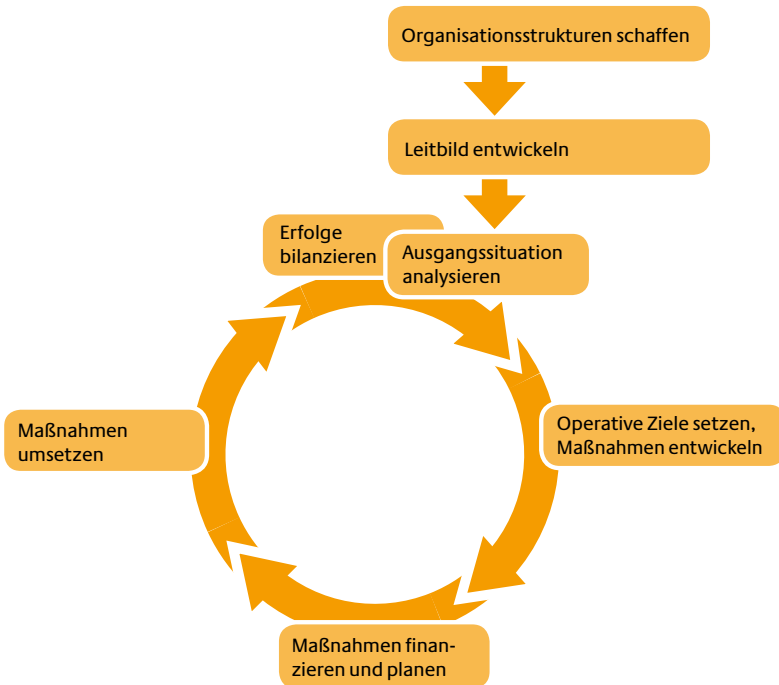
Organisationsstrukturen schaffen

Leitbild entwickeln

Erfolge bilanzieren

Ausgangssituation analysieren

Operative Ziele setzen, Maßnahmen entwickeln

Maßnahmen finanzieren und planen

Maßnahmen umsetzen